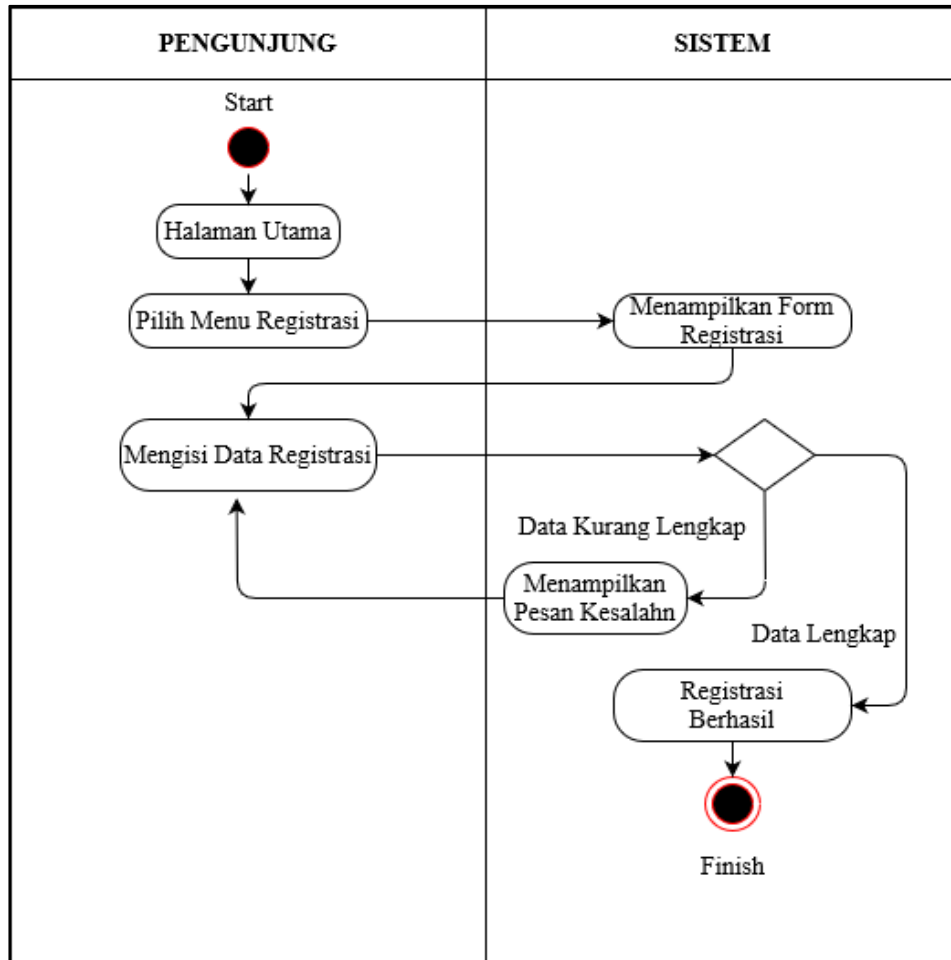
| PENGUNJUNG | SISTEM |
|---|---|

Start

Halaman Utama

Pilih Menu Registrasi

Menampilkan Form Registrasi

Mengisi Data Registrasi

Data Kurang Lengkap

Menampilkan Pesan Kesalahn

Data Lengkap

Registrasi Berhasil

Finish